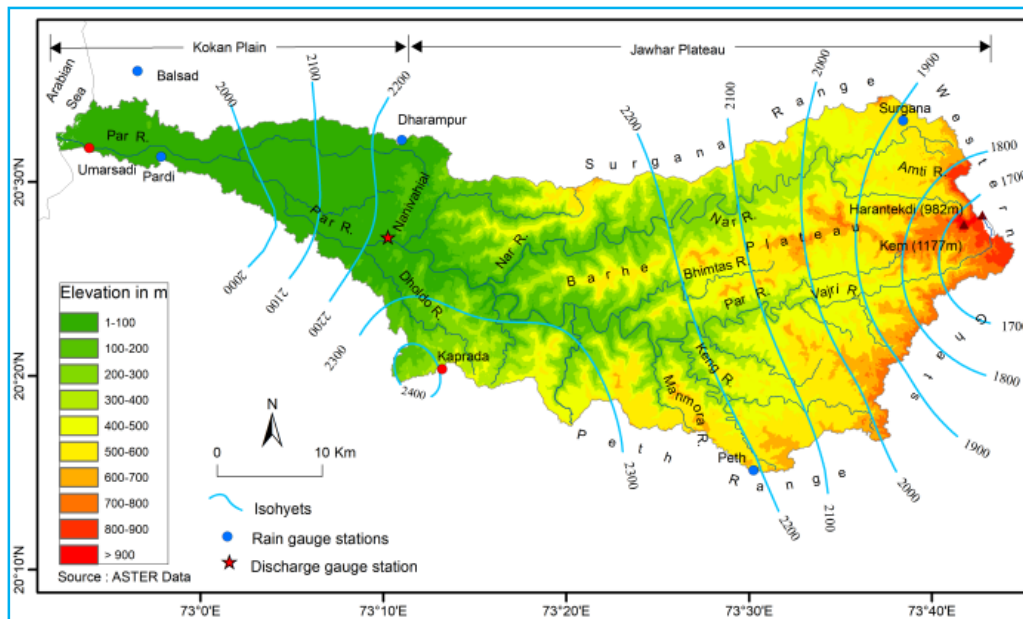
Kokan Plain

Jawhar Plateau

Arabian Sea

Balsad

2000

2100

2200

Dharampur

Par R.

Umarsadi

Pardi

20°30'N

Par R.

Nanivahial

2000

2100

2200

2300

Dhodio R.

Kaprada

2400

Surgana Range

Western Ghats

Surgana

1900

2000

2100

2200

Amti R.

1800

1700

Harantekdi (982m)

Kem (1177m)

Nar R.

Nar R.

Barhe Plateau

Bhimtas R.

Par R.

Vajri R.

1700

1800

1900

Keng R.

Manmora R.

Peth Range

Peth

2300

2200

2100

2000

Elevation in m

1-100

100-200

200-300

300-400

400-500

500-600

600-700

700-800

800-900

> 900

Source : ASTER Data

N

0

10 Km

Isohyets

Rain gauge stations

Discharge gauge station

20°20'N

20°10'N

73°0'0"E

73°10'0"E

73°20'0"E

73°30'0"E

73°40'0"E